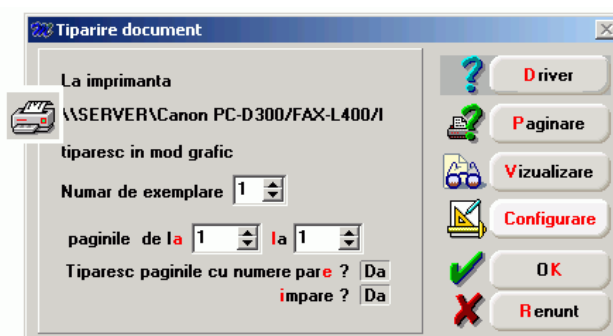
Tiparire document

La imprimanta

\\SERVER\Canon PC-D300/FAX-L400/I

tiparesc in mod grafic

Numar de exemplare 1

paginile de la 1 la 1

Tiparesc paginile cu numere pare ? Da

impare ? Da

Driver

Paginare

Vizualizare

Configurare

OK

Renunt